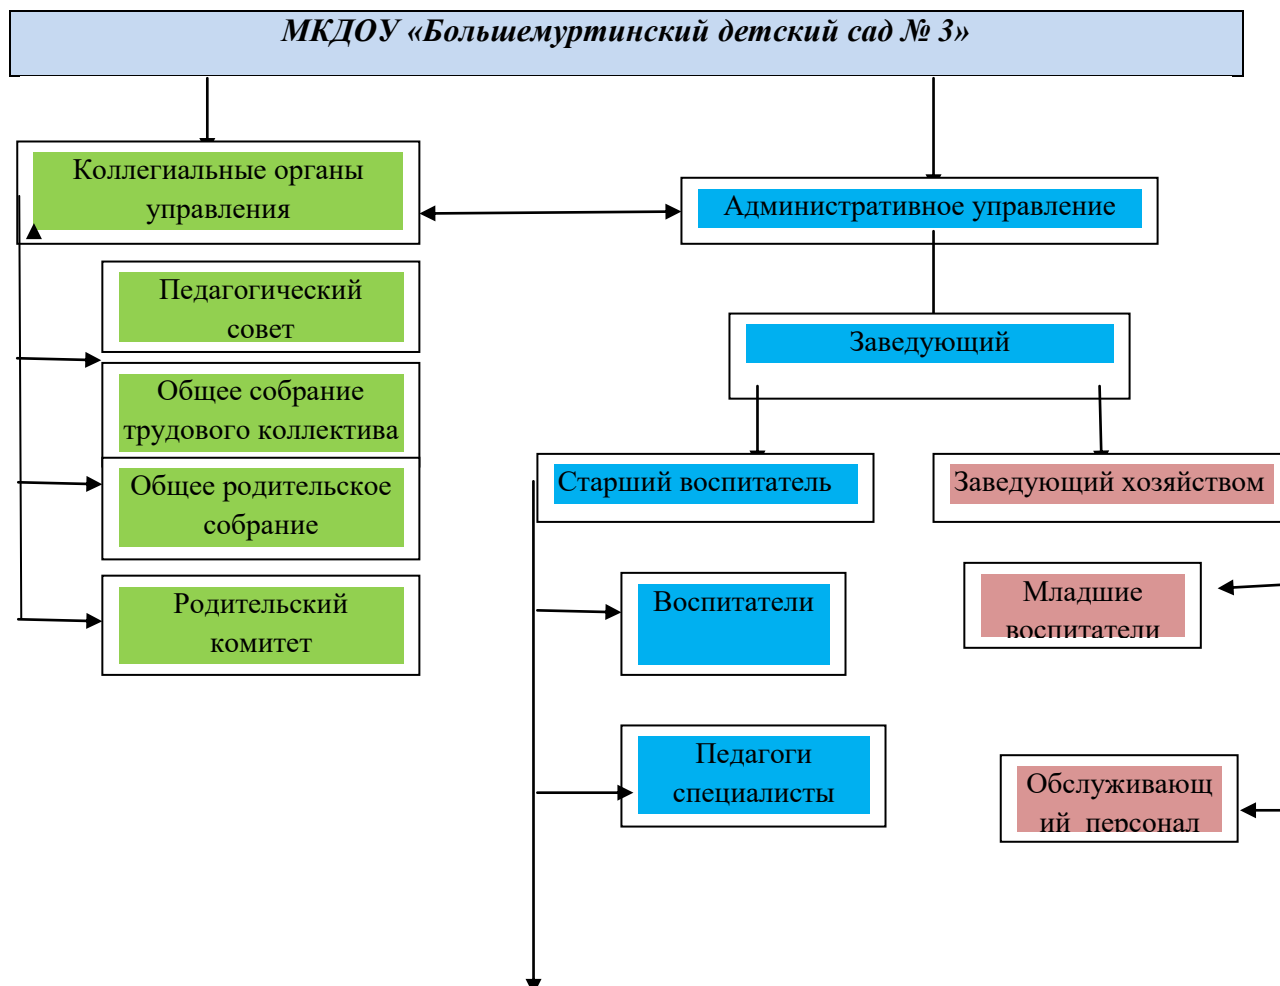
МКДОУ «Большемуртинский детский сад № 3»

Коллегиальные органы управления

Административное управление

Педагогический совет

Заведующий

Общее собрание трудового коллектива

Общее родительское собрание

Старший воспитатель

Заведующий хозяйством

Родительский комитет

Воспитатели

Младшие воспитатели

Педагоги специалисты

Обслуживающий персонал